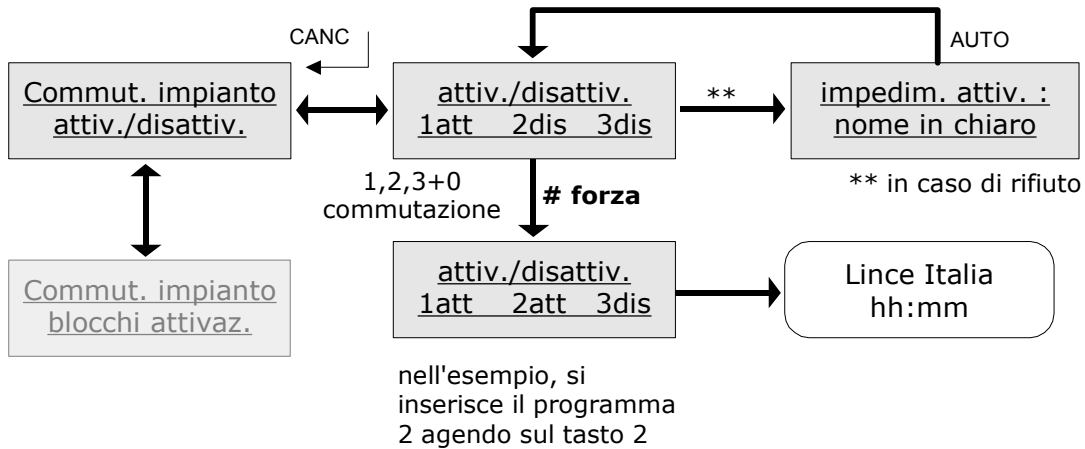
CANC

AUTO

Commut. impianto attiv./disattiv.

attiv./disattiv.
1att 2dis 3dis

**

impedim. attiv. :
nome in chiaro

** in caso di rifiuto

1,2,3+0
commutazione

# forza

Commut. impianto blocchi attivaz.

attiv./disattiv.
1att 2att 3dis

Lince Italia
hh:mm

nell'esempio, si inserisce il programma 2 agendo sul tasto 2